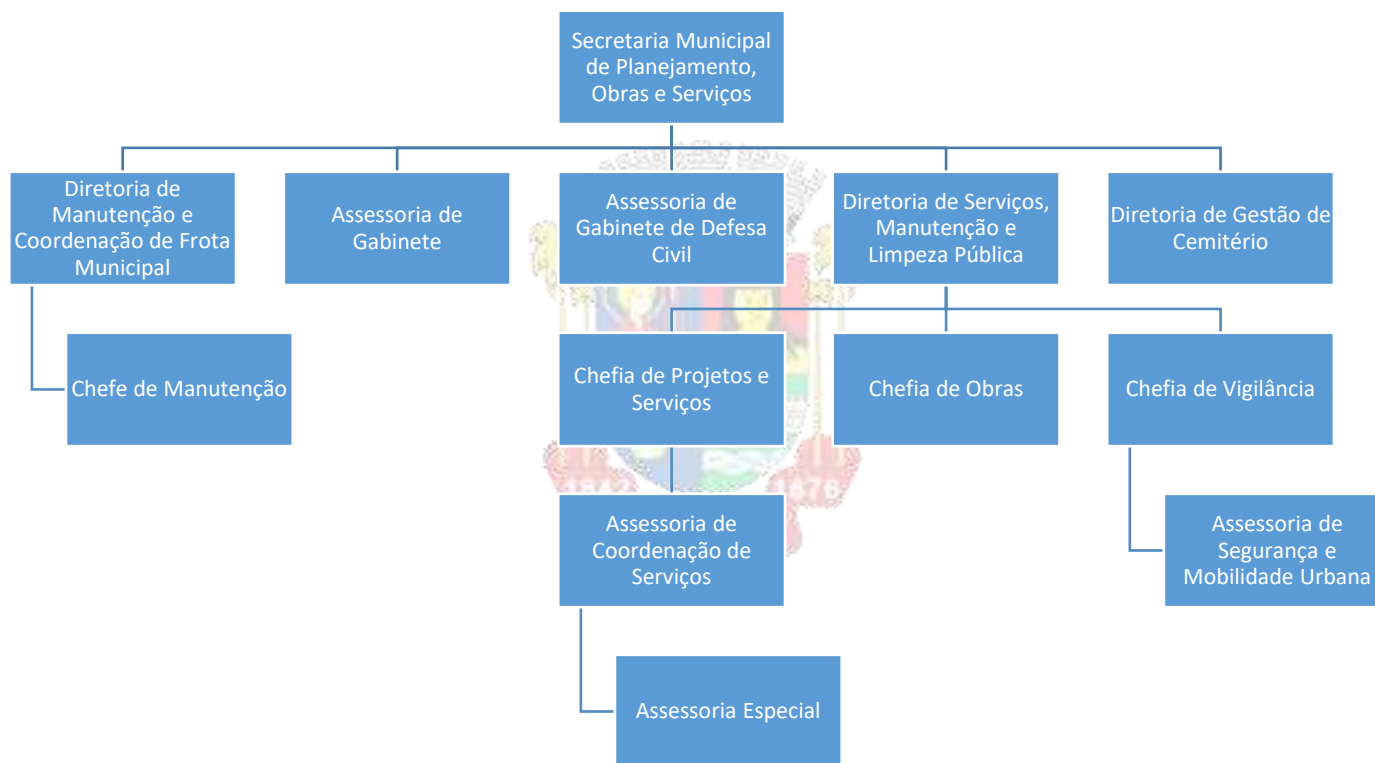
Secretaria Municipal de Planejamento, Obras e Serviços

Diretoria de Manutenção e Coordenação de Frota Municipal

Assessoria de Gabinete

Assessoria de Gabinete de Defesa Civil

Diretoria de Serviços, Manutenção e Limpeza Pública

Diretoria de Gestão de Cemitério

Chefe de Manutenção

Chefia de Projetos e Serviços

Chefia de Obras

Chefia de Vigilância

Assessoria de Coordenação de Serviços

Assessoria de Segurança e Mobilidade Urbana

Assessoria Especial